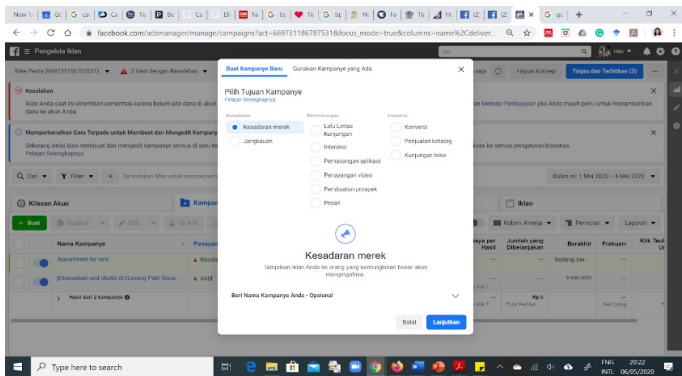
Buat Kampanye Baru    Gunakan Kampanye yang Ada

Pilih Tujuan Kampanye
Pelajari Selengkapnya

Kesadaran
Kesadaran merek
Jangkauan

Pertimbangan
Lalu Lintas Kunjungan
Interaksi
Pemasangan aplikasi
Penayangan video
Pembuatan prospek
Pesan

Konversi
Konversi
Penjualan katalog
Kunjungan toko

Kesadaran merek
Tampilkan iklan Anda ke orang yang kemungkinan besar akan mengingatnya.

Beri Nama Kampanye Anda · Opsional

Batal    Lanjutkan

facebook.com/adsmanager/manage/campaigns?act=669731867875318&focus_mode=true&columns=name%2Cdeliver...

Pengelola Iklan

Kesalahan
Iklan Anda saat ini dihentikan sementara karena belum ada dana di akun
Metode Pembayaran jika Anda masih perlu untuk menambahkan dana ke akun Anda

Memperkenalkan Cara Terpadu untuk Membuat dan Mengedit Kampanye
Sekarang Anda bisa membuat dan mengedit kampanye semua di satu tempat
Pelajari Selengkapnya

Hapus Konsep    Tinjau dan Terbitkan (3)

Kilasan Akun    Kampanye    Iklan

Buat    Duplikat    Edit

Nama Kampanye    Penayangan    Jumlah yang Dibelanjakan    Berakhir    Frekuensi
Apartment for rent
[Disewakan unit studio di Gunung Putri Bojo...    Aktif
Hasil dari 2 kampanye

Bulan ini: 1 Mei 2020 – 6 Mei 2020
Kolom: Kinerja    Perincian    Laporan

Sedang ber...
6 Mei 2020
Rp 0
Total Pembelian
Per Orang

Type here to search

20:22
06/05/2020
ENG INTL